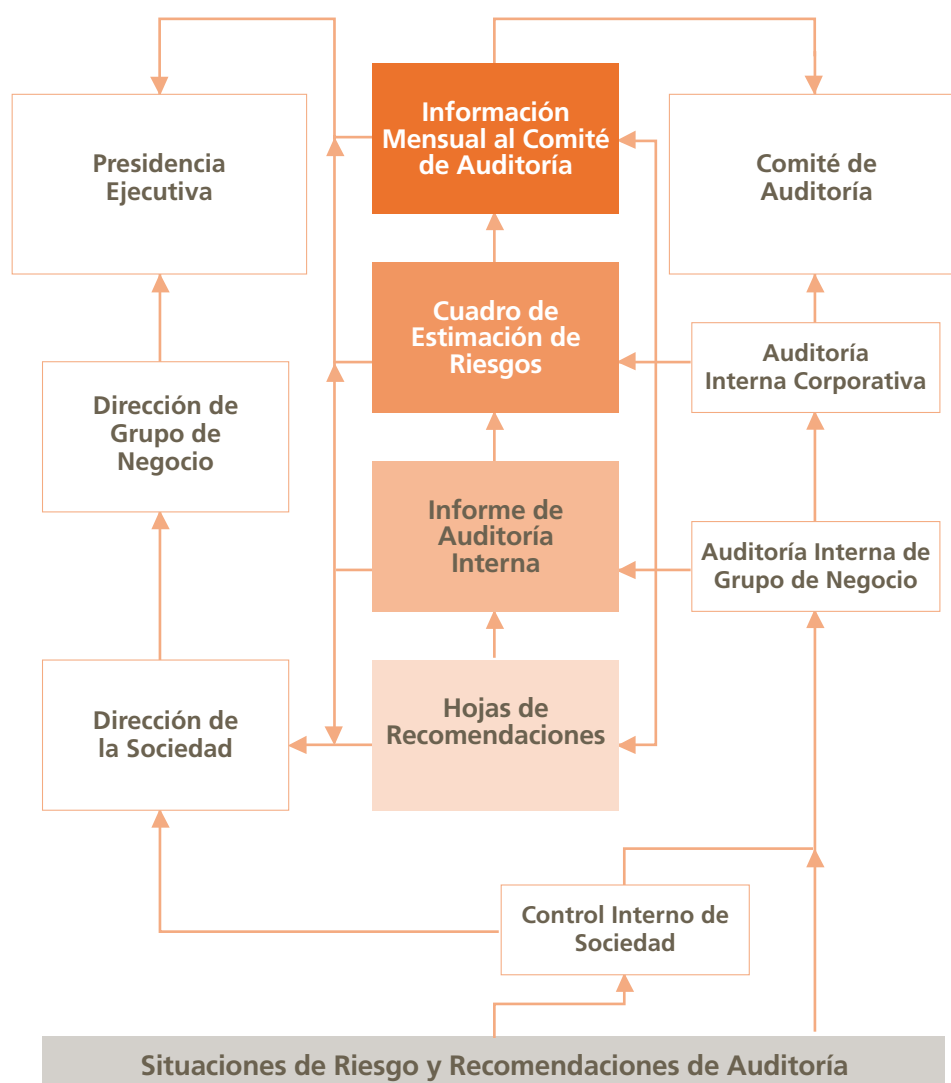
Presidencia Ejecutiva

Información Mensual al Comité de Auditoría

Comité de Auditoría

Cuadro de Estimación de Riesgos

Dirección de Grupo de Negocio

Auditoría Interna Corporativa

Informe de Auditoría Interna

Auditoría Interna de Grupo de Negocio

Dirección de la Sociedad

Hojas de Recomendaciones

Control Interno de Sociedad

Situaciones de Riesgo y Recomendaciones de Auditoría